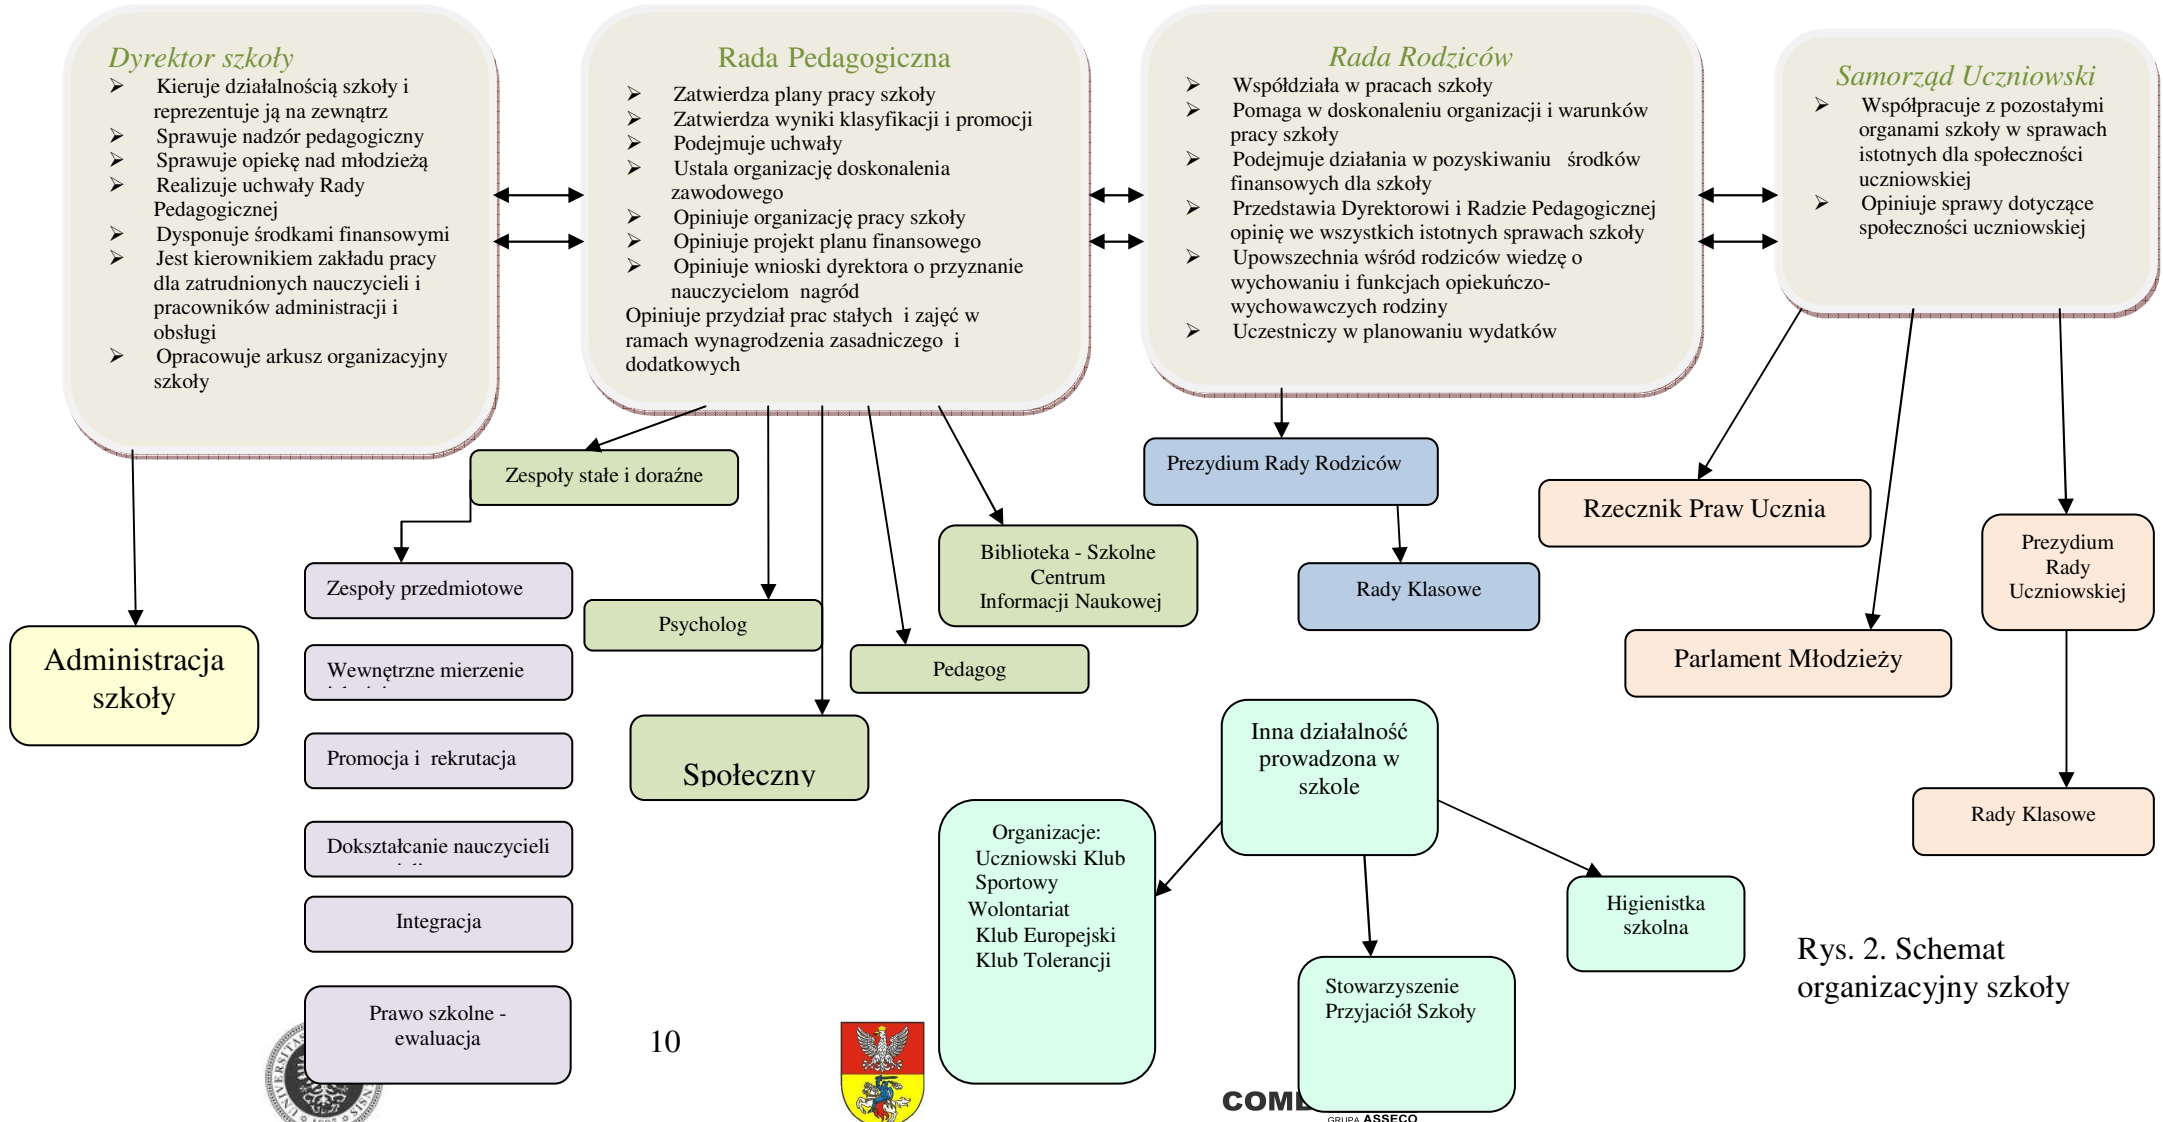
Dyrektor szkoły
➢ Kieruje działalnością szkoły i reprezentuje ją na zewnątrz
➢ Sprawuje nadzór pedagogiczny
➢ Sprawuje opiekę nad młodzieżą
➢ Realizuje uchwały Rady Pedagogicznej
➢ Dysponuje środkami finansowymi
➢ Jest kierownikiem zakładu pracy dla zatrudnionych nauczycieli i pracowników administracji i obsługi
➢ Opracowuje arkusz organizacyjny szkoły

Rada Pedagogiczna
➢ Zatwierdza plany pracy szkoły
➢ Zatwierdza wyniki klasyfikacji i promocji
➢ Podejmuje uchwały
➢ Ustala organizację doskonalenia zawodowego
➢ Opiniuje organizację pracy szkoły
➢ Opiniuje projekt planu finansowego
➢ Opiniuje wnioski dyrektora o przyznanie nauczycielom nagród
Opiniuje przydział prac stałych i zajęć w ramach wynagrodzenia zasadniczego i dodatkowych

Rada Rodziców
➢ Współdziała w pracach szkoły
➢ Pomaga w doskonaleniu organizacji i warunków pracy szkoły
➢ Podejmuje działania w pozyskiwaniu środków finansowych dla szkoły
➢ Przedstawia Dyrektorowi i Radzie Pedagogicznej opinię we wszystkich istotnych sprawach szkoły
➢ Upowszechnia wśród rodziców wiedzę o wychowaniu i funkcjach opiekuńczo-wychowawczych rodziny
➢ Uczestniczy w planowaniu wydatków

Samorząd Uczniowski
➢ Współpracuje z pozostałymi organami szkoły w sprawach istotnych dla społeczności uczniowskiej
➢ Opiniuje sprawy dotyczące społeczności uczniowskiej

Zespoły stałe i doraźne

Prezydium Rady Rodziców

Rzecznik Praw Ucznia

Prezydium Rady Uczniowskiej

Biblioteka - Szkolne Centrum Informacji Naukowej

Rady Klasowe

Zespoły przedmiotowe

Psycholog

Administracja szkoły

Wewnętrzne mierzenie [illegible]

Pedagog

Parlament Młodzieży

Społeczny

Inna działalność prowadzona w szkole

Promocja i rekrutacja

Organizacje:
Uczniowski Klub Sportowy
Wolontariat
Klub Europejski
Klub Tolerancji

Rady Klasowe

Dokształcanie nauczycieli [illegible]

Higienistka szkolna

Integracja

Stowarzyszenie Przyjaciół Szkoły

Rys. 2. Schemat organizacyjny szkoły

Prawo szkolne - ewaluacja

10

COM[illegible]
GRUPA ASSECO